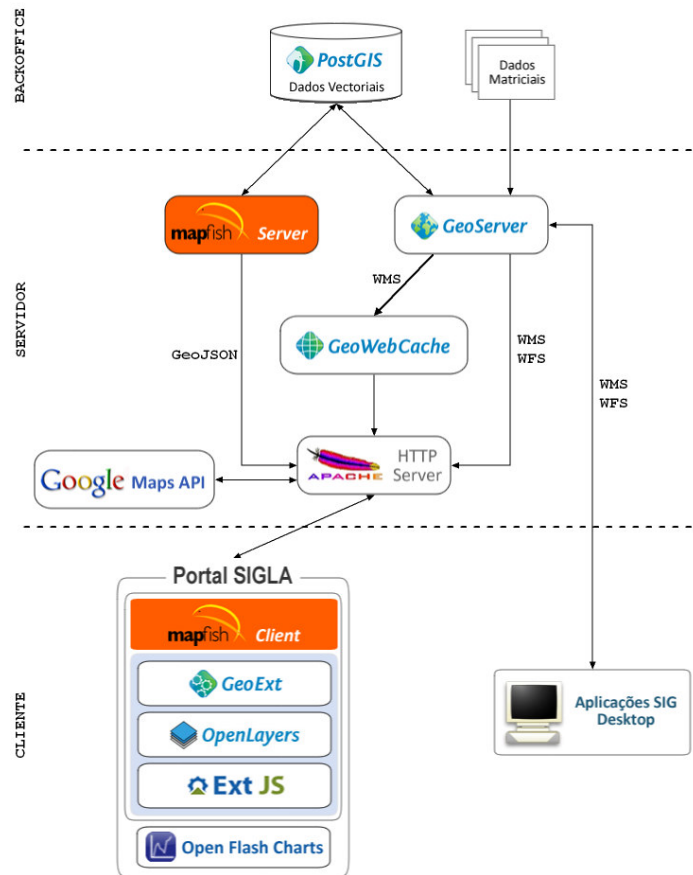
BACKOFFICE

PostGIS
Dados Vectoriais

Dados Matriciais

SERVIDOR

mapfish Server

GeoServer

WMS

GeoWebCache

GeoJSON

WMS
WFS

WMS
WFS

Google Maps API

APACHE HTTP Server

CLIENTE

Portal SIGLA

mapfish Client

GeoExt

OpenLayers

Ext JS

Open Flash Charts

Aplicações SIG Desktop